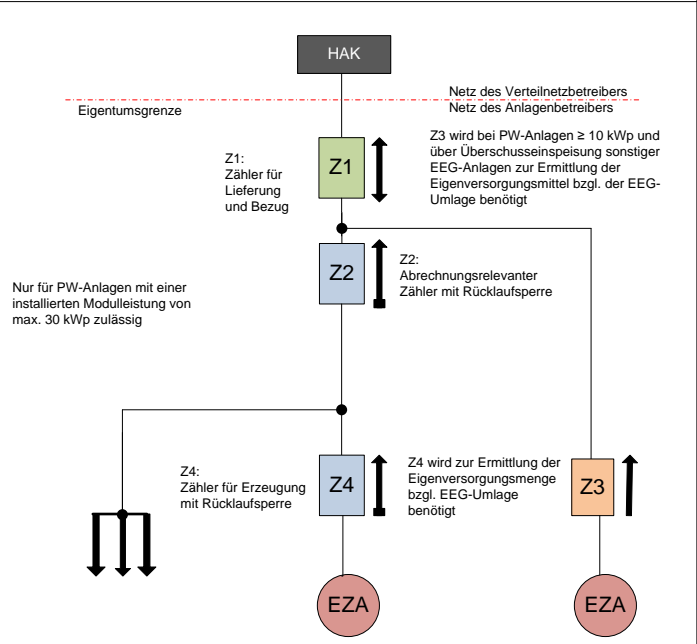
HAK

Netz des Verteilnetzbetreibers
Netz des Anlagenbetreibers

Eigentumsgrenze

Z1:
Zähler für Lieferung und Bezug

Z1

Z3 wird bei PW-Anlagen ≥ 10 kWp und über Überschusseinspeisung sonstiger EEG-Anlagen zur Ermittlung des Eigenversorgungsmittel bzgl. der EEG-Umlage benötigt

Z2

Z2:
Abrechnungsrelevanter Zähler mit Rücklaufsperre

Nur für PW-Anlagen mit einer installierten Modulleistung von max. 30 kWp zulässig

Z4:
Zähler für Erzeugung mit Rücklaufsperre

Z4

Z4 wird zur Ermittlung der Eigenversorgungsmenge bzgl. EEG-Umlage benötigt

Z3

EZA

EZA